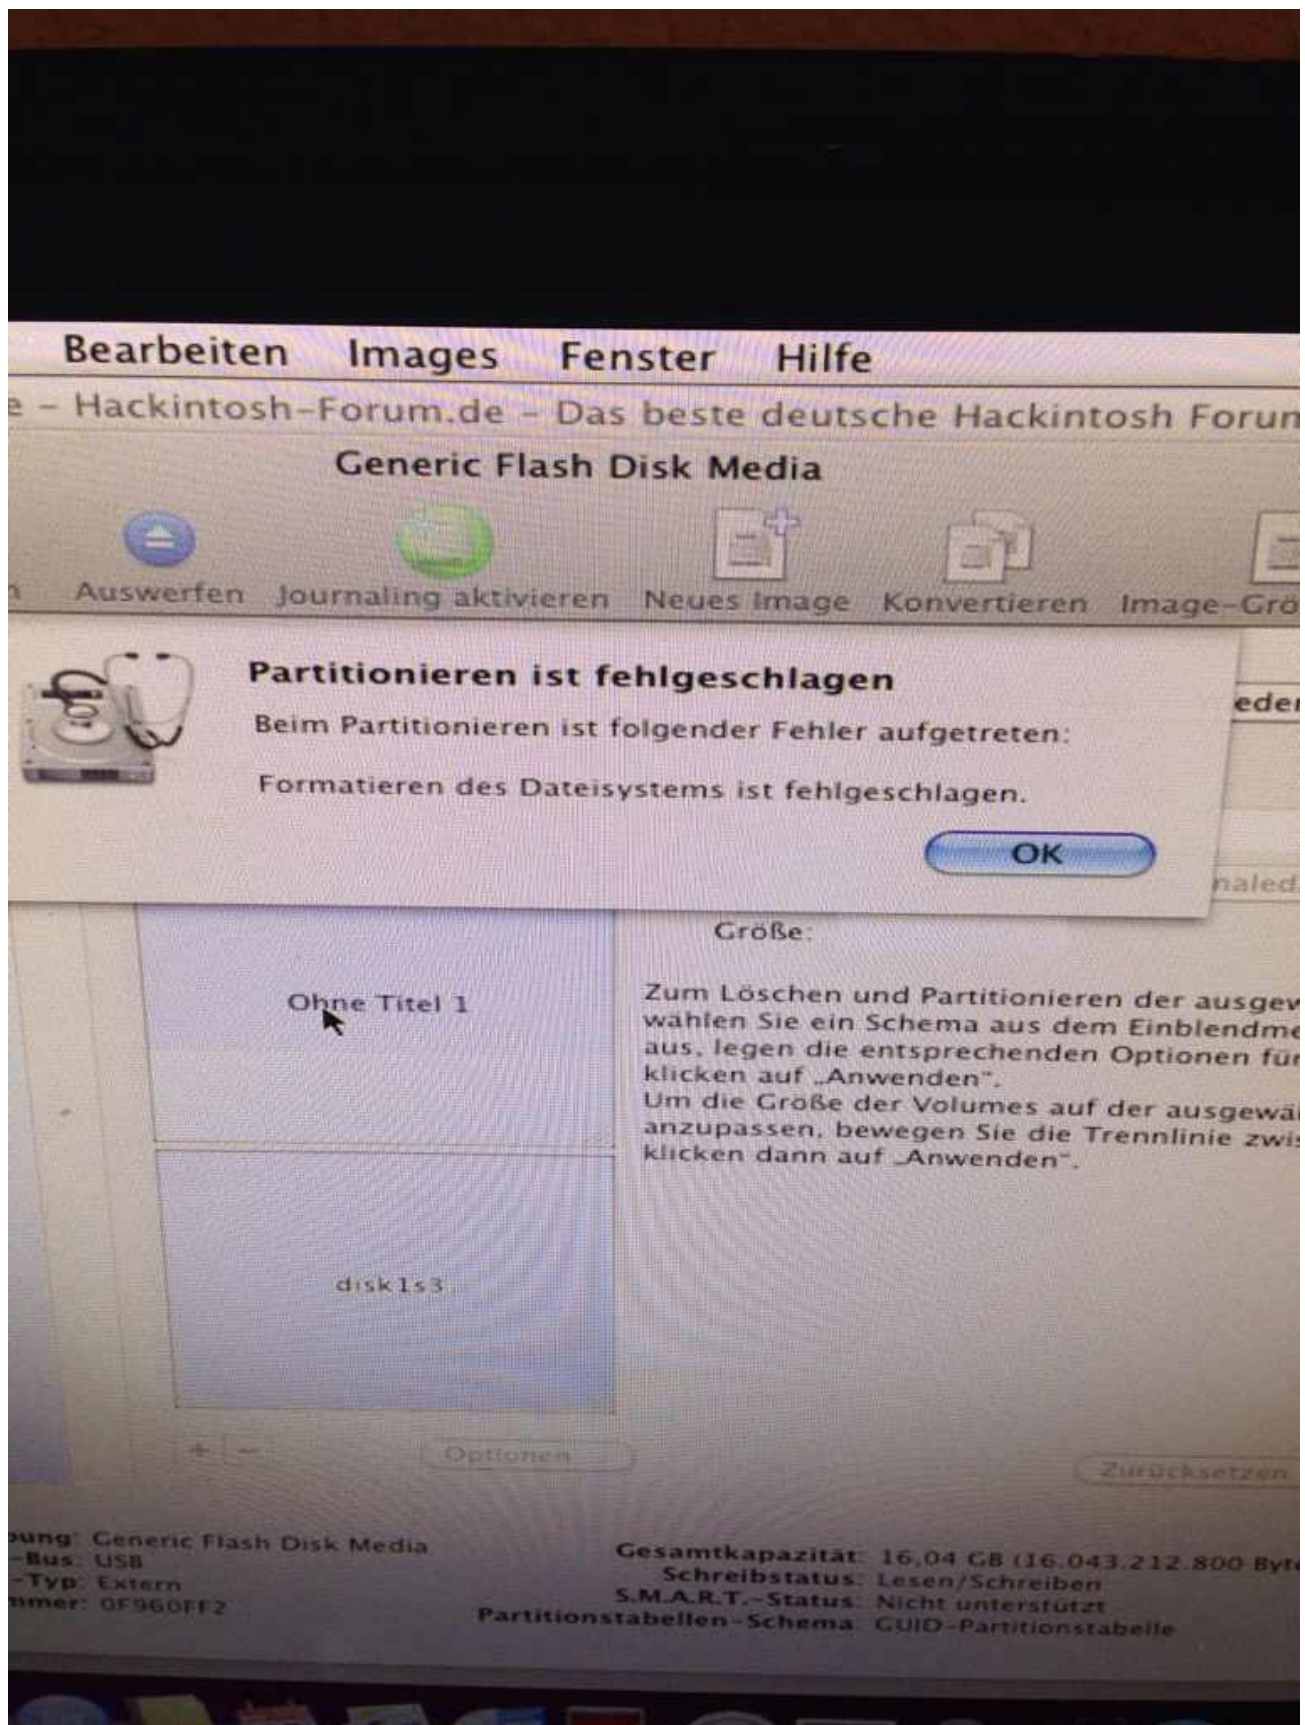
Bearbeiten Images Fenster Hilfe

e – Hackintosh-Forum.de – Das beste deutsche Hackintosh Forun

Generic Flash Disk Media

n Auswerfen Journaling aktivieren Neues Image Konvertieren Image-Grö

Partitionieren ist fehlgeschlagen

Beim Partitionieren ist folgender Fehler aufgetreten:

Formatieren des Dateisystems ist fehlgeschlagen.

OK

eder

naled

Größe:

Ohne Titel 1

disk1s3

Zum Löschen und Partitionieren der ausgew wählen Sie ein Schema aus dem Einblendme aus, legen die entsprechenden Optionen für klicken auf „Anwenden".
Um die Größe der Volumes auf der ausgewä anzupassen, bewegen Sie die Trennlinie zwis klicken dann auf „Anwenden".

+ – Optionen

Zurücksetzen

bung: Generic Flash Disk Media
-Bus: USB
-Typ: Extern
nmer: 0F960FF2

Gesamtkapazität: 16,04 GB (16.043.212.800 Byte
Schreibstatus: Lesen/Schreiben
S.M.A.R.T.-Status: Nicht unterstützt
Partitionstabellen-Schema: GUID-Partitionstabelle